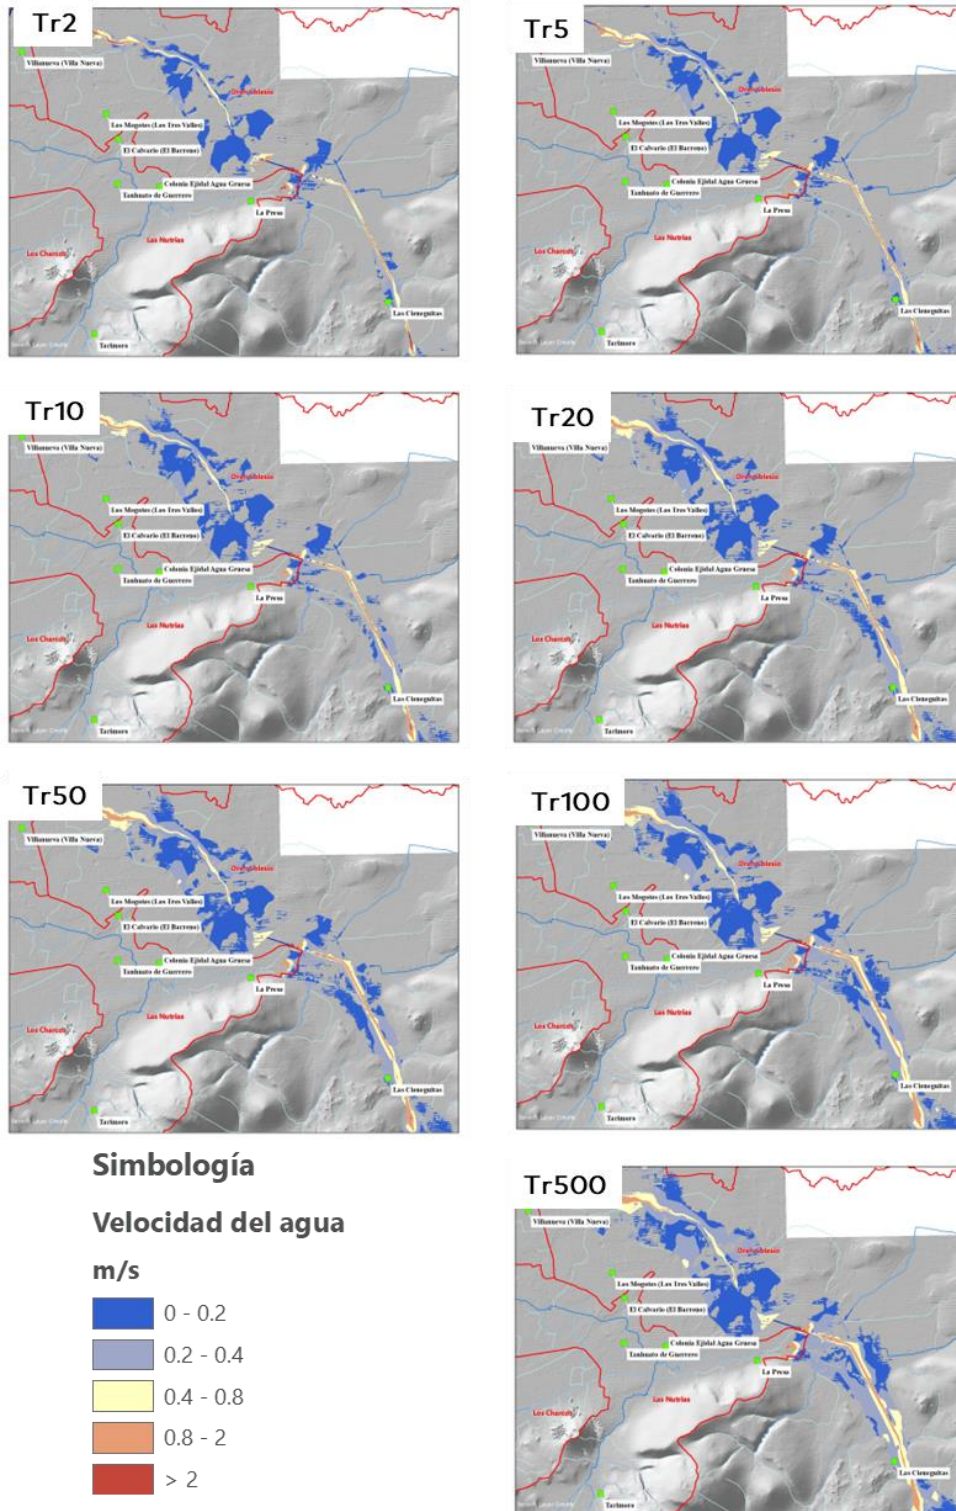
Tr2

Villanueva (Villa Nueva)
Orandiblasio
Los Mogotes (Las Tres Vallas)
El Calvario (El Barreno)
Colonia Ejidal Agua Gruesa
Tanhuato de Guerrero
La Presa
Las Nutrias
Los Charcos
Las Cieneguitas
Tarimoro

Tr5

Villanueva (Villa Nueva)
Orandiblasio
Los Mogotes (Las Tres Vallas)
El Calvario (El Barreno)
Colonia Ejidal Agua Gruesa
Tanhuato de Guerrero
La Presa
Las Nutrias
Los Charcos
Las Cieneguitas
Tarimoro

Tr10

Villanueva (Villa Nueva)
Orandiblasio
Los Mogotes (Las Tres Vallas)
El Calvario (El Barreno)
Colonia Ejidal Agua Gruesa
Tanhuato de Guerrero
La Presa
Las Nutrias
Los Charcos
Las Cieneguitas
Tarimoro

Tr20

Villanueva (Villa Nueva)
Orandiblasio
Los Mogotes (Las Tres Vallas)
El Calvario (El Barreno)
Colonia Ejidal Agua Gruesa
Tanhuato de Guerrero
La Presa
Las Nutrias
Los Charcos
Las Cieneguitas
Tarimoro

Tr50

Villanueva (Villa Nueva)
Orandiblasio
Los Mogotes (Las Tres Vallas)
El Calvario (El Barreno)
Colonia Ejidal Agua Gruesa
Tanhuato de Guerrero
La Presa
Las Nutrias
Los Charcos
Las Cieneguitas
Tarimoro

Tr100

Villanueva (Villa Nueva)
Orandiblasio
Los Mogotes (Las Tres Vallas)
El Calvario (El Barreno)
Colonia Ejidal Agua Gruesa
Tanhuato de Guerrero
La Presa
Las Nutrias
Los Charcos
Las Cieneguitas
Tarimoro

Simbología

Velocidad del agua

m/s

0 - 0.2
0.2 - 0.4
0.4 - 0.8
0.8 - 2
> 2

Tr500

Villanueva (Villa Nueva)
Orandiblasio
Los Mogotes (Las Tres Vallas)
El Calvario (El Barreno)
Colonia Ejidal Agua Gruesa
Tanhuato de Guerrero
La Presa
Las Nutrias
Los Charcos
Las Cieneguitas
Tarimoro